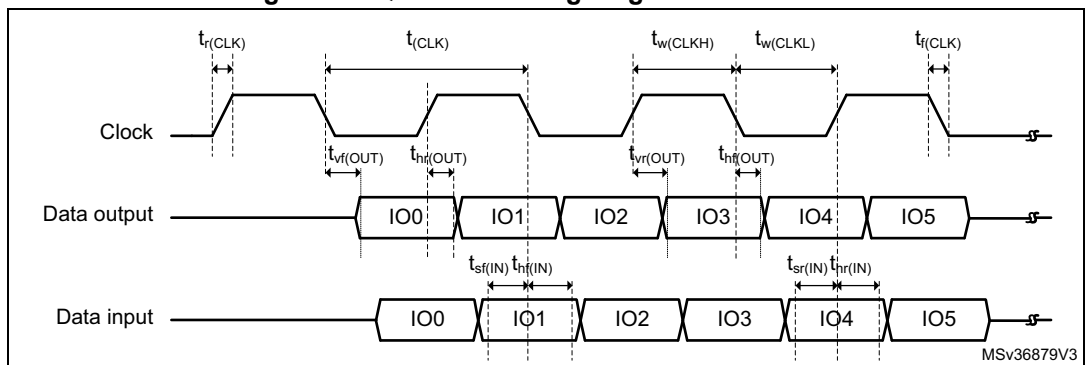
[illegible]

$t_{r(CLK)}$ $t_{(CLK)}$ $t_{w(CLKH)}$ $t_{w(CLKL)}$ $t_{f(CLK)}$

Clock

$t_{vf(OUT)}$ $t_{hr(OUT)}$ $t_{vr(OUT)}$ $t_{hf(OUT)}$

Data output IO0 IO1 IO2 IO3 IO4 IO5

$t_{sf(IN)}$ $t_{hf(IN)}$ $t_{sr(IN)}$ $t_{hr(IN)}$

Data input IO0 IO1 IO2 IO3 IO4 IO5

MSv36879V3